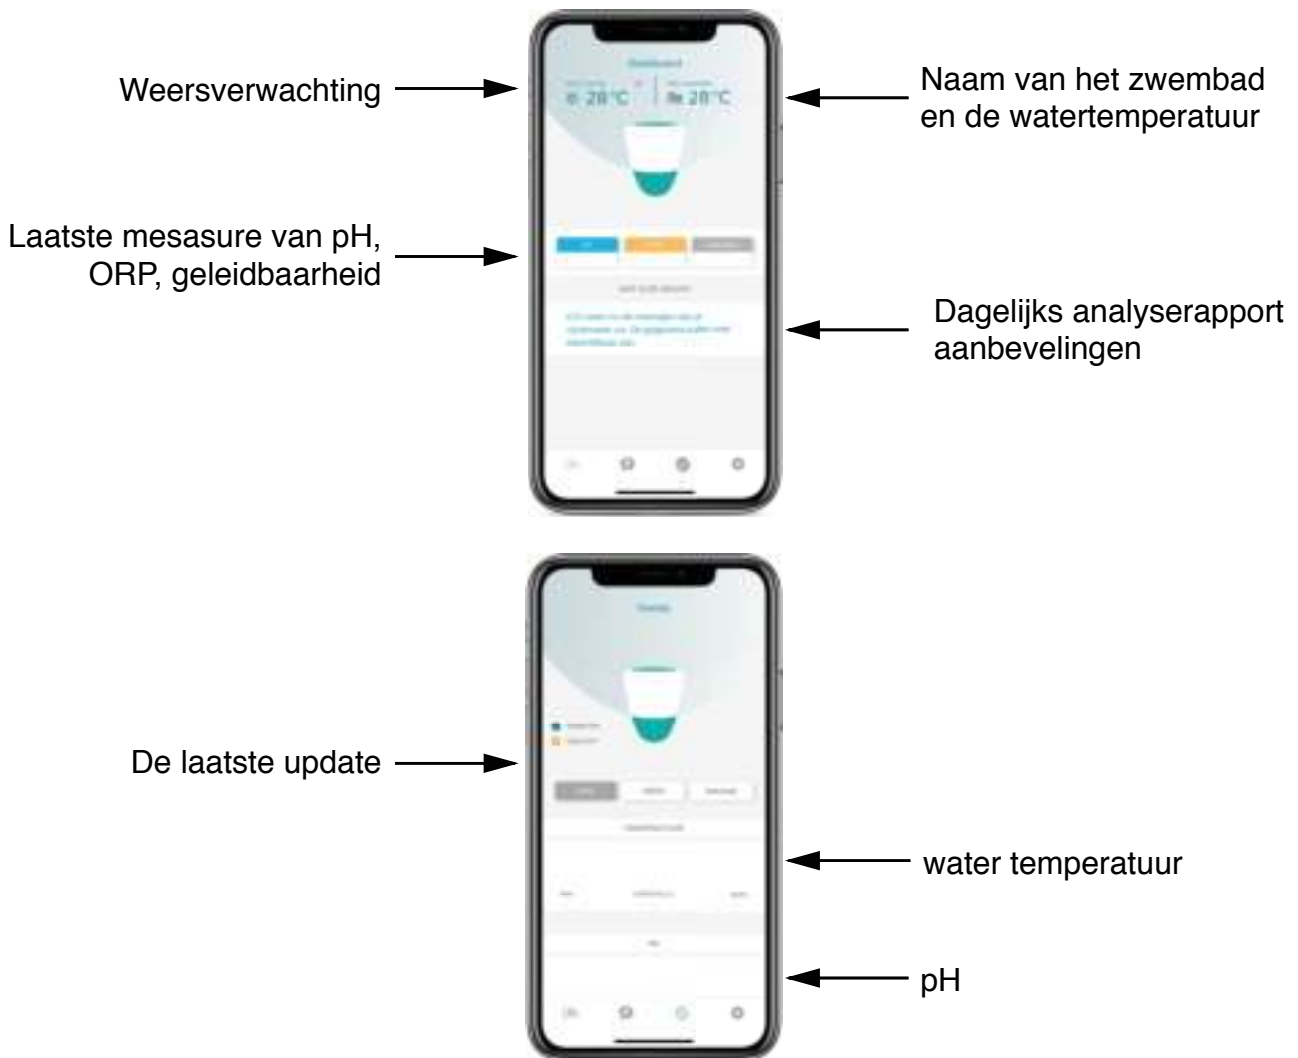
Weersverwachting

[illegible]

28°C

28°C

Naam van het zwembad en de watertemperatuur

Laatste mesasure van pH, ORP, geleidbaarheid

Dagelijks analyserapport aanbevelingen

De laatste update

water temperatuur

pH